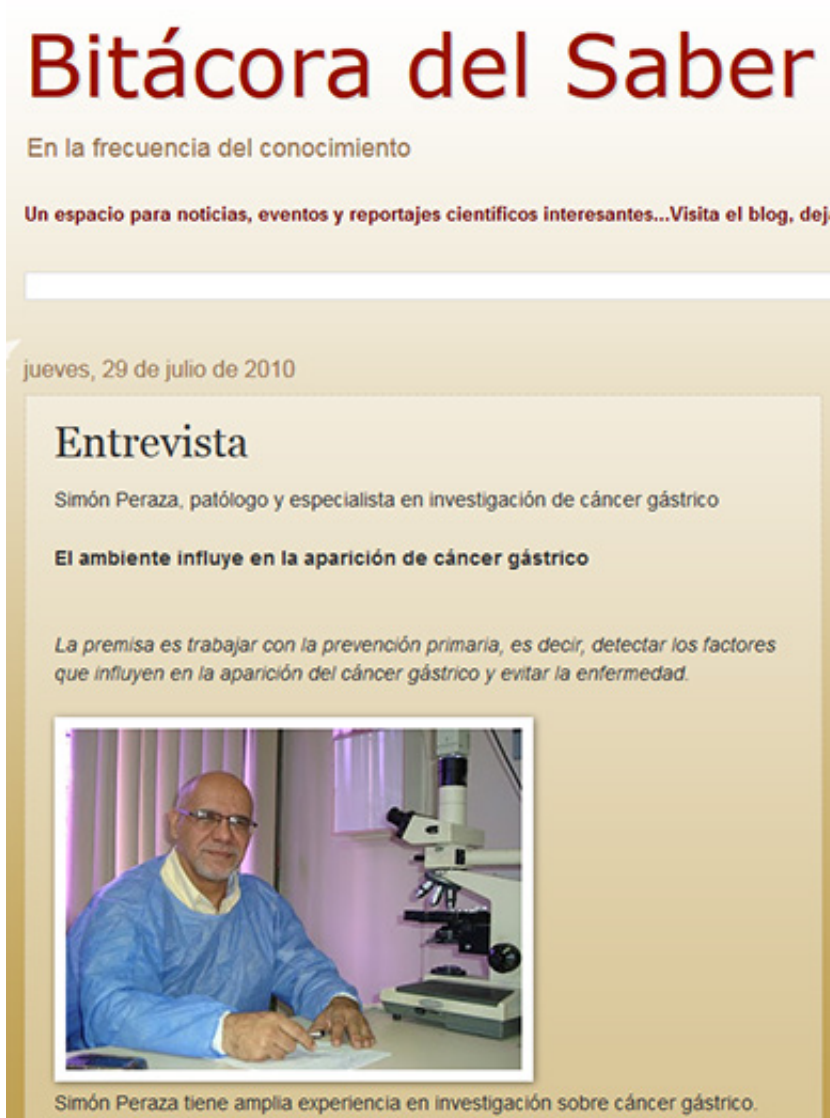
Bitácora del Saber

En la frecuencia del conocimiento

Un espacio para noticias, eventos y reportajes científicos interesantes...Visita el blog, dej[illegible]

jueves, 29 de julio de 2010

Entrevista

Simón Peraza, patólogo y especialista en investigación de cáncer gástrico

El ambiente influye en la aparición de cáncer gástrico

La premisa es trabajar con la prevención primaria, es decir, detectar los factores que influyen en la aparición del cáncer gástrico y evitar la enfermedad.

Simón Peraza tiene amplia experiencia en investigación sobre cáncer gástrico.